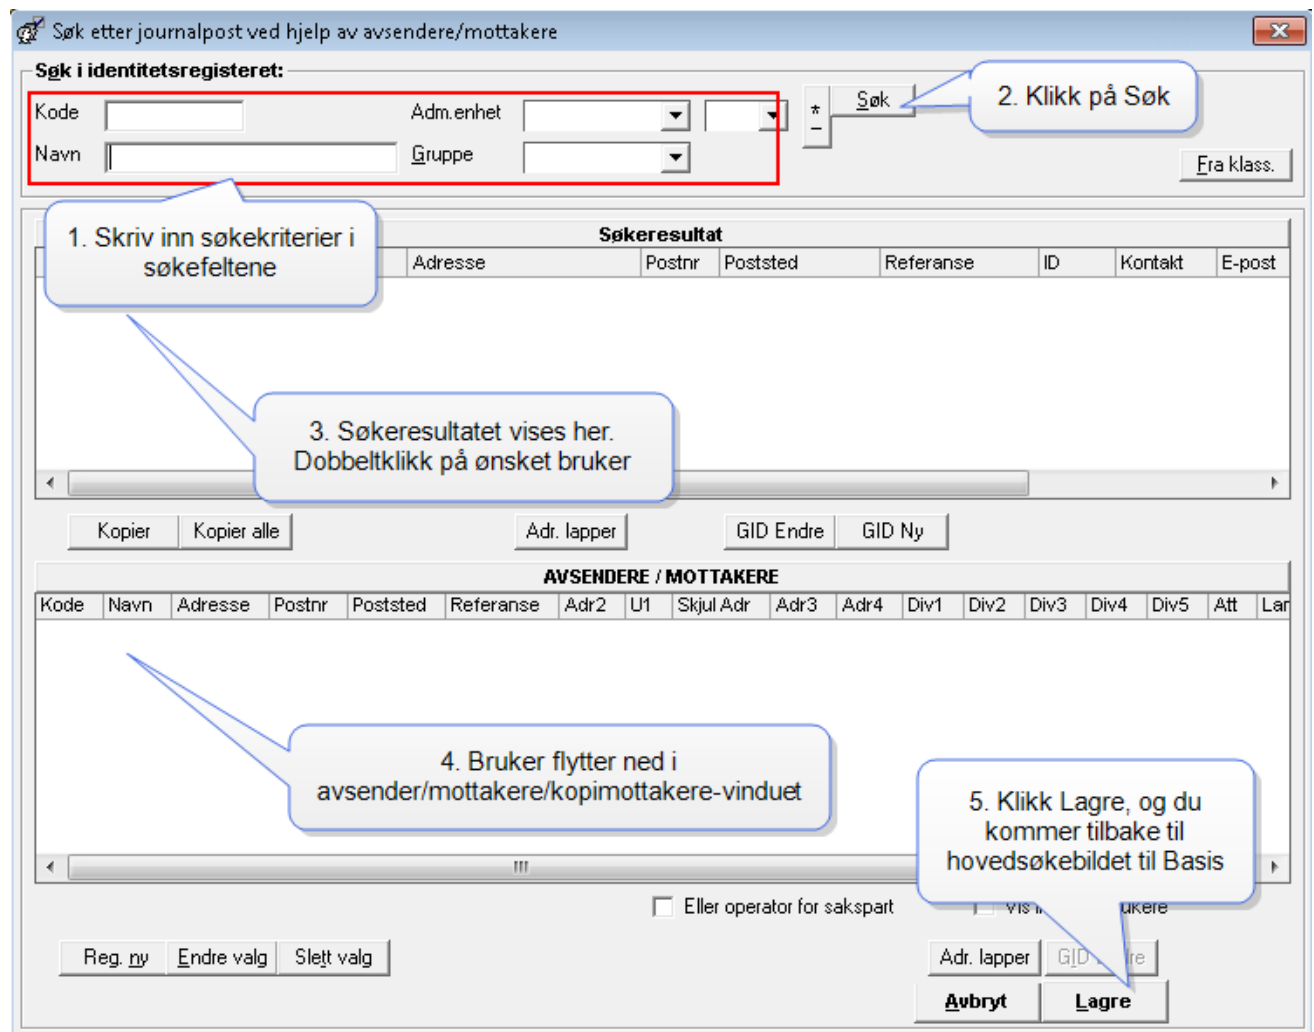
Søk etter journalpost ved hjelp av avsendere/mottakere

Søk i identitetsregisteret:

Kode

Adm.enhet

Navn

Gruppe

*
-

Søk

2. Klikk på Søk

Fra klass.

1. Skriv inn søkekriterier i søkefeltene

Søkeresultat

| | Adresse | Postnr | Poststed | Referanse | ID | Kontakt | E-post |
|---|---|---|---|---|---|---|---|

3. Søkeresultatet vises her. Dobbeltklikk på ønsket bruker

Kopier Kopier alle Adr. lapper GID Endre GID Ny

AVSENDERE / MOTTAKERE

| Kode | Navn | Adresse | Postnr | Poststed | Referanse | Adr2 | U1 | Skjul Adr | Adr3 | Adr4 | Div1 | Div2 | Div3 | Div4 | Div5 | Att | Lar |
|---|---|---|---|---|---|---|---|---|---|---|---|---|---|---|---|---|---|

4. Bruker flytter ned i avsender/mottakere/kopimottakere-vinduet

5. Klikk Lagre, og du kommer tilbake til hovedsøkebildet til Basis

Eller operator for sakspart

Vis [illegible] ukere

Reg. ny Endre valg Slett valg

Adr. lapper GID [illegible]re

Avbryt Lagre